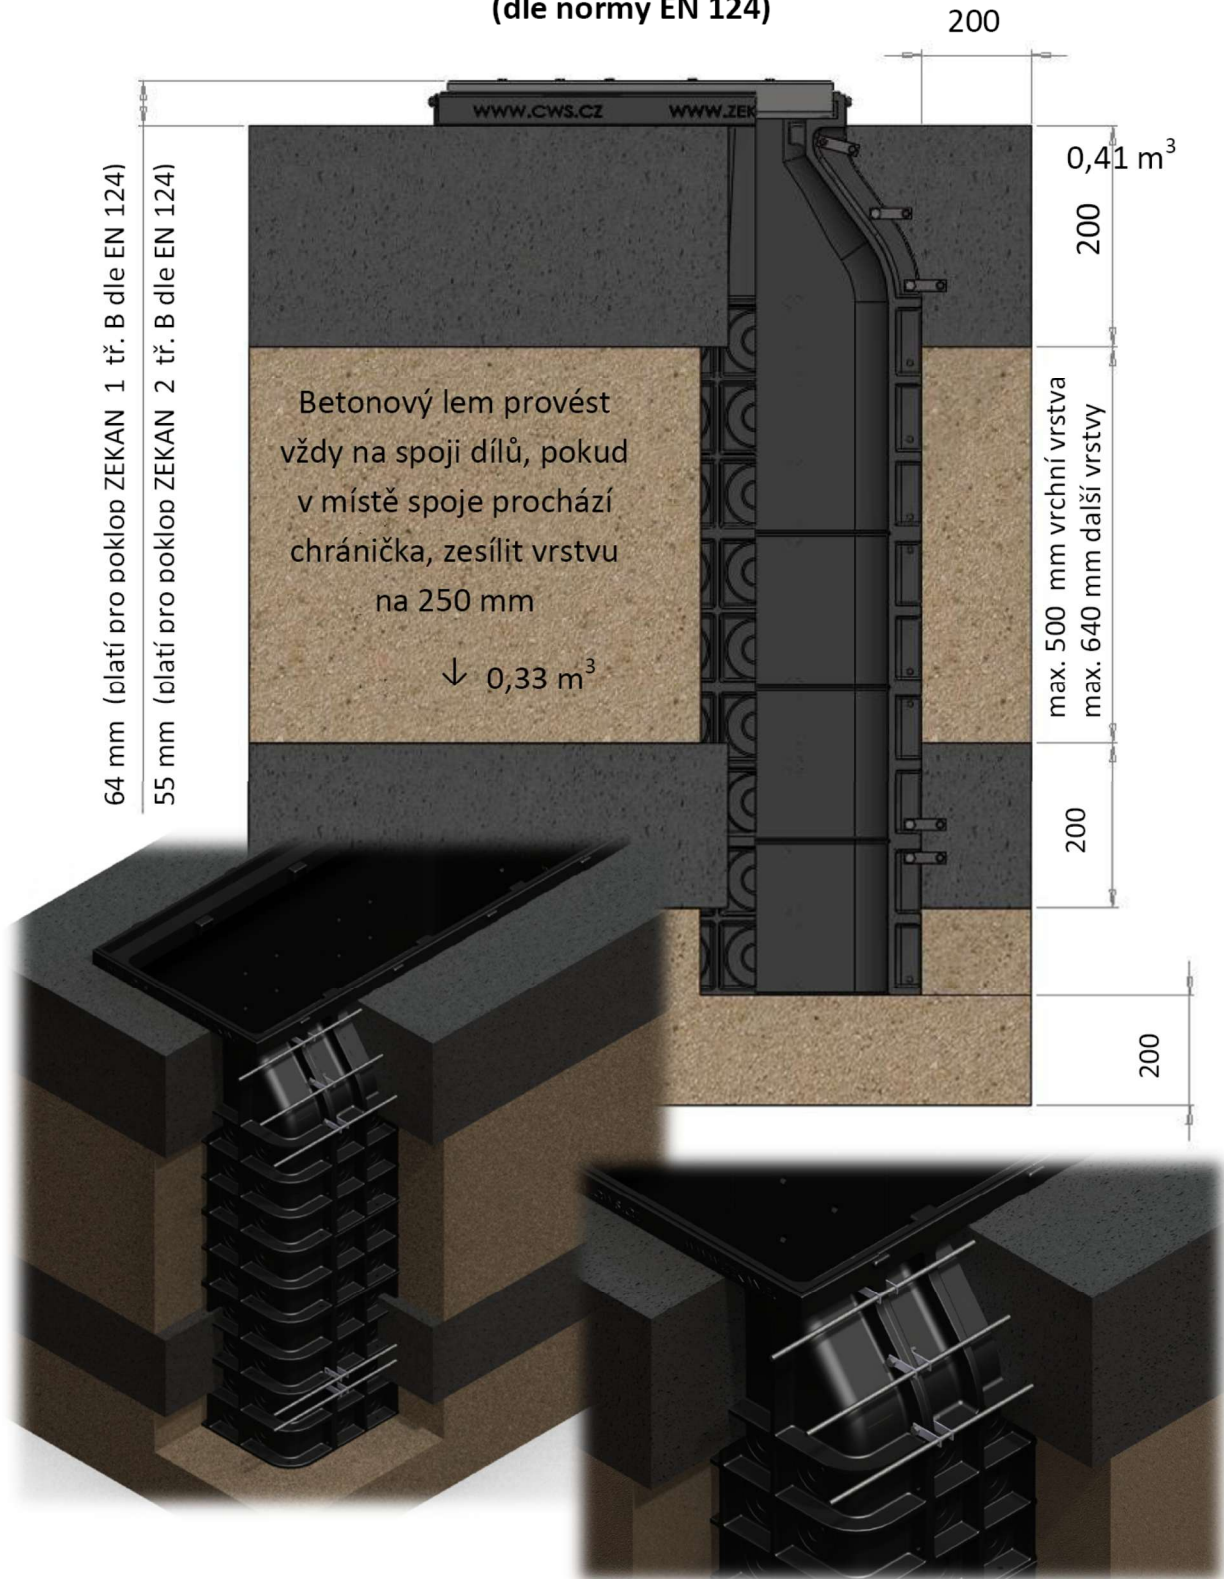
(dle normy EN 124)

200

WWW.CWS.CZ WWW.ZEK

0,41 m$^3$

200

64 mm (platí pro poklop ZEKAN 1 tř. B dle EN 124)

55 mm (platí pro poklop ZEKAN 2 tř. B dle EN 124)

Betonový lem provést vždy na spoji dílů, pokud v místě spoje prochází chránička, zesílit vrstvu na 250 mm

↓ 0,33 m$^3$

max. 500 mm vrchní vrstva

max. 640 mm další vrstvy

200

200